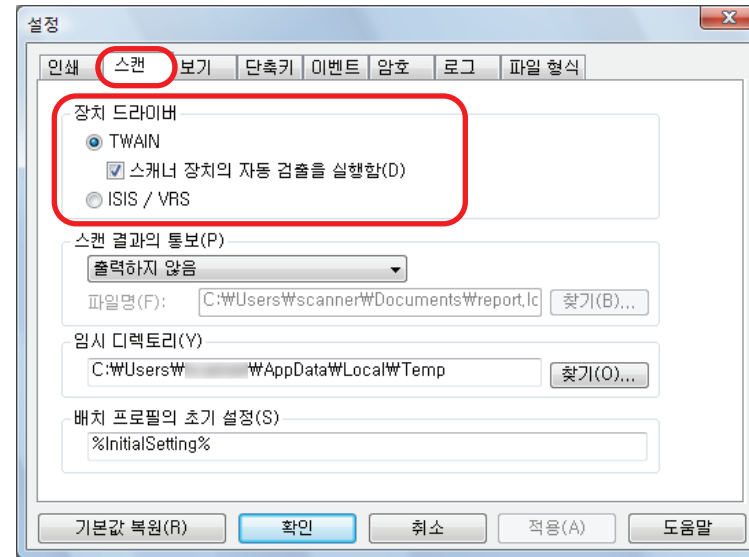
설정

인쇄 | 스캔 | 보기 | 단축키 | 이벤트 | 암호 | 로그 | 파일 형식

장치 드라이버
TWAIN
스캐너 장치의 자동 검출을 실행함(D)
ISIS / VRS

스캔 결과의 통보(P)
출력하지 않음
파일명(F): C:₩Users₩scanner₩Documents₩report.lc
찾기(B)...

임시 디렉토리(Y)
C:₩Users₩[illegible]₩AppData₩Local₩Temp
찾기(O)...

배치 프로필의 초기 설정(S)
%InitialSetting%

기본값 복원(R) | 확인 | 취소 | 적용(A) | 도움말